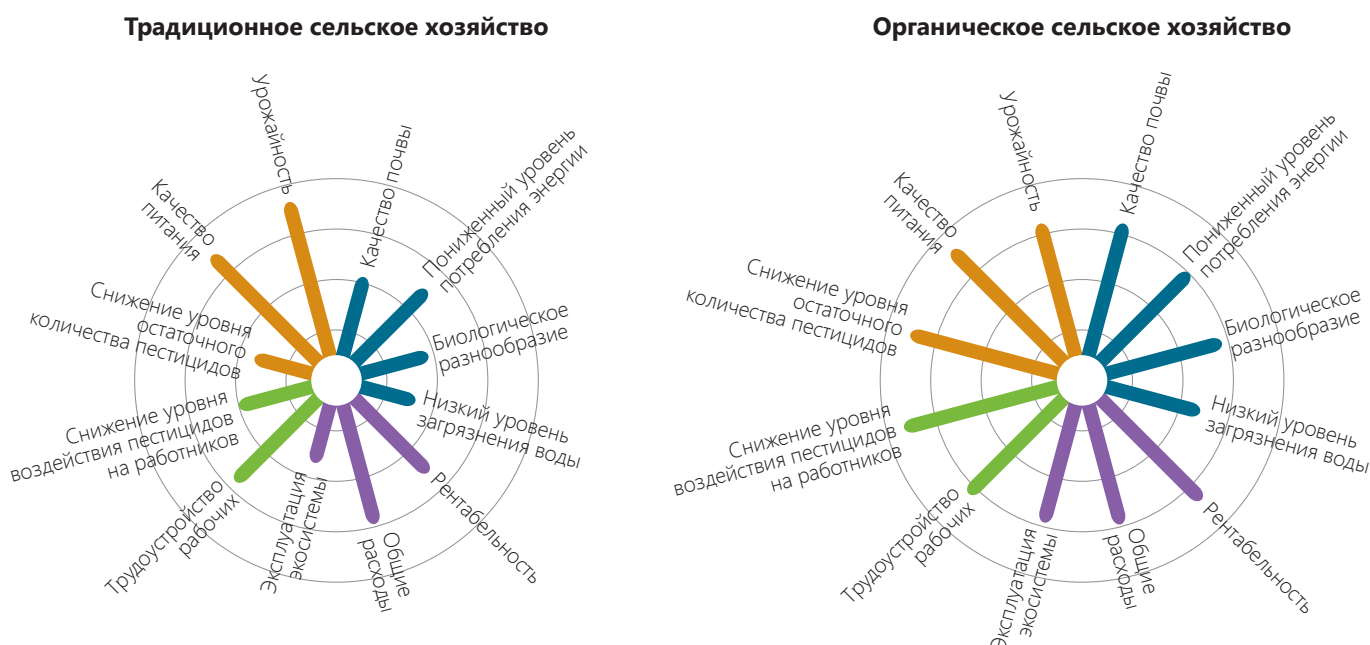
Традиционное сельское хозяйство

Урожайность
Качество почвы
Пониженный уровень потребления энергии
Биологическое разнообразие
Низкий уровень загрязнения воды
Рентабельность
Общие расходы
Эксплуатация экосистемы
Трудоустройство рабочих
Снижение уровня воздействия пестицидов на работников
Снижение уровня остаточного количества пестицидов
Качество питания

Органическое сельское хозяйство

Урожайность
Качество почвы
Пониженный уровень потребления энергии
Биологическое разнообразие
Низкий уровень загрязнения воды
Рентабельность
Общие расходы
Эксплуатация экосистемы
Трудоустройство рабочих
Снижение уровня воздействия пестицидов на работников
Снижение уровня остаточного количества пестицидов
Качество питания